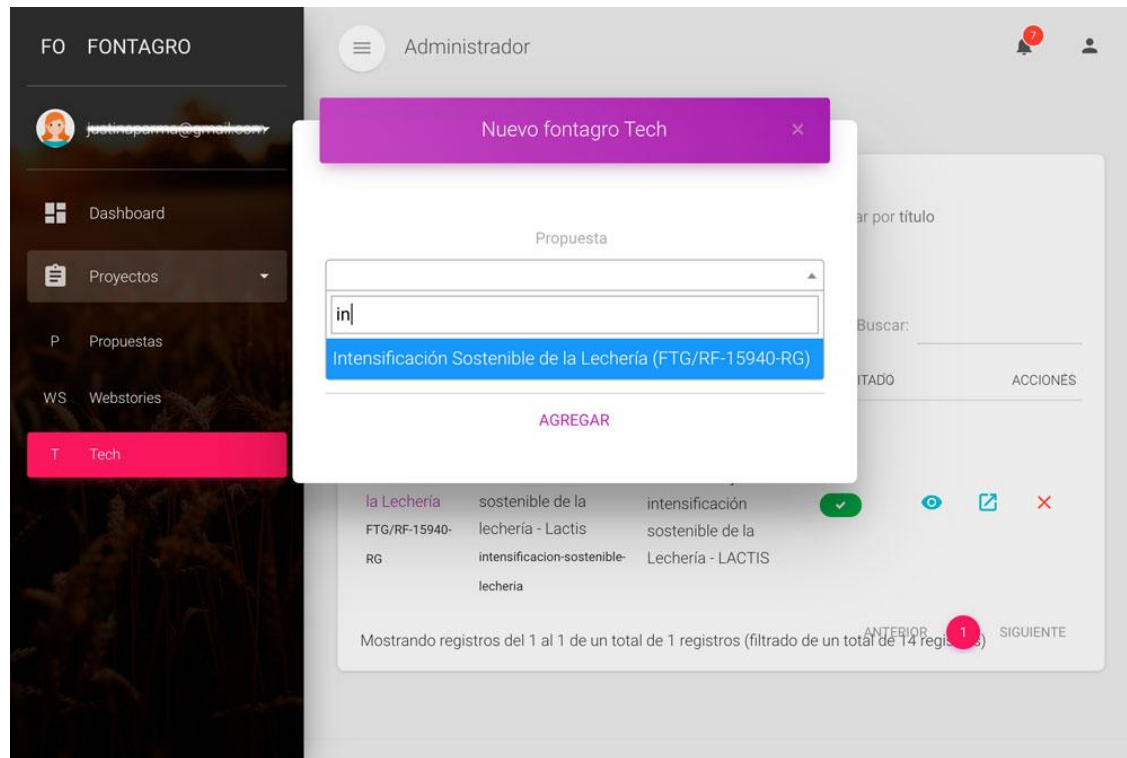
FO FONTAGRO

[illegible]

Dashboard

Proyectos

P Propuestas

WS Webstories

T Tech

Administrador

7

Nuevo fontagro Tech ×

Propuesta

in

Intensificación Sostenible de la Lechería (FTG/RF-15940-RG)

AGREGAR

ar por título

Buscar:

TADO ACCIONES

la Lechería
FTG/RF-15940-RG

sostenible de la lechería - Lactis
intensificacion-sostenible-lecheria

intensificación sostenible de la Lechería - LACTIS

Mostrando registros del 1 al 1 de un total de 1 registros (filtrado de un total de 14 regis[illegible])

ANTERIOR 1 SIGUIENTE